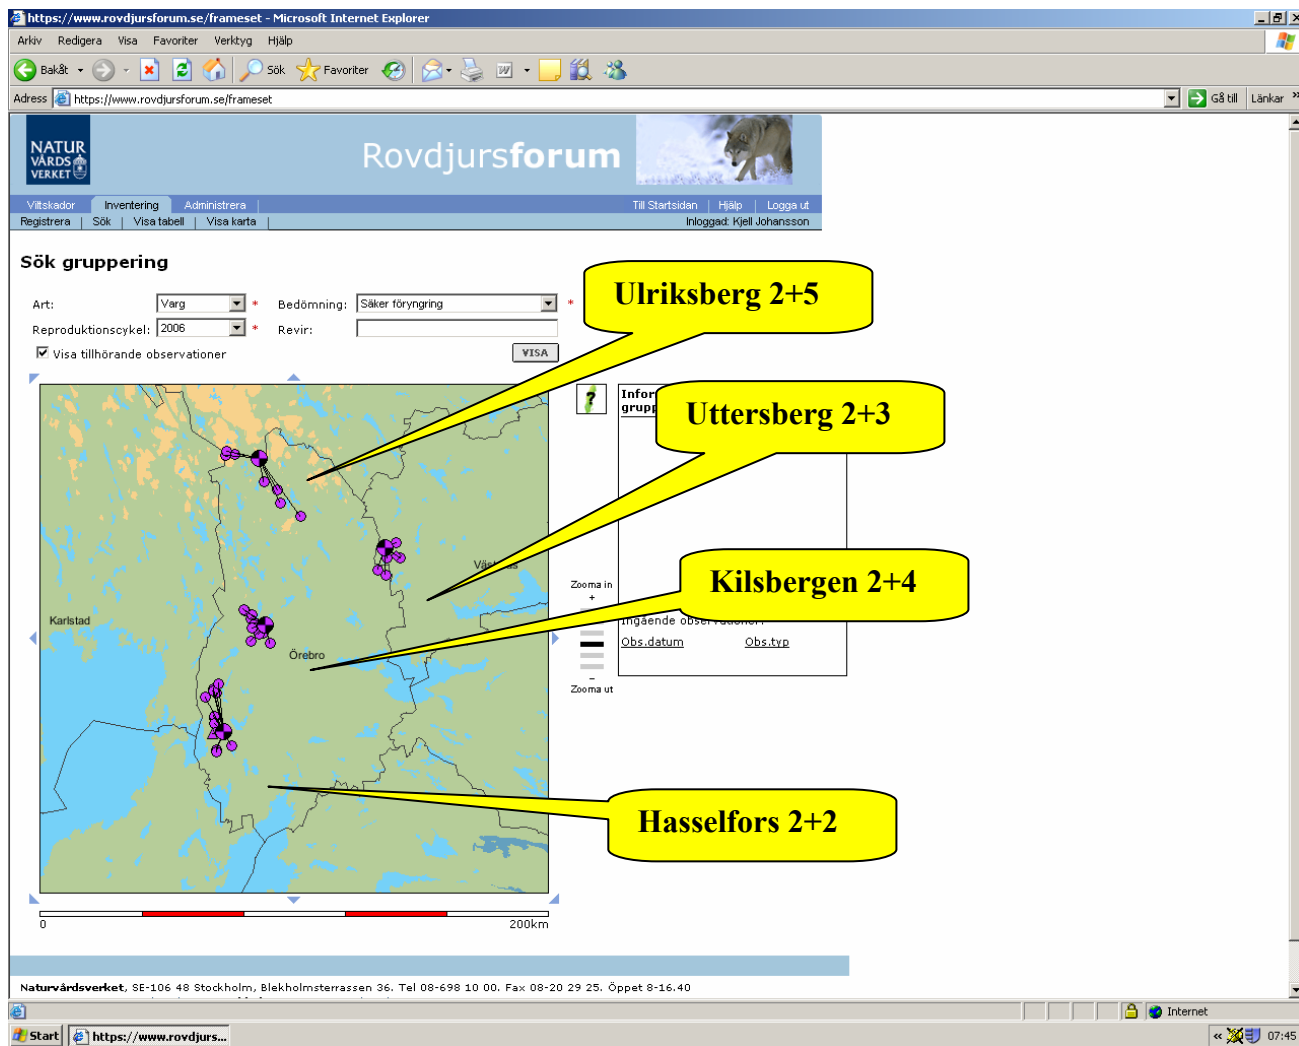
https://www.rovdjursforum.se/frameset - Microsoft Internet Explorer

Arkiv Redigera Visa Favoriter Verktyg Hjälp

Bakåt Sök Favoriter

Adress https://www.rovdjursforum.se/frameset Gå till Länkar

NATUR VÅRDS VERKET

Rovdjursforum

Viltskador Inventering Administrera Till Startsidan | Hjälp | Logga ut

Registrera | Sök | Visa tabell | Visa karta | Inloggad: Kjell Johansson

Sök gruppering

Art: Varg * Bedömning: Säker föryngring *

Reproduktionscykel: 2006 * Revir:

Visa tillhörande observationer VISA

Ulriksberg 2+5

Uttersberg 2+3

Kilsbergen 2+4

Hasselfors 2+2

Karlstad

Örebro

Väs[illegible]

Infor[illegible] grupp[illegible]

Zooma in +

Ingående obse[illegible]

Obs.datum Obs.typ

– Zooma ut

0 200km

Naturvårdsverket, SE-106 48 Stockholm, Blekholmsterrassen 36. Tel 08-698 10 00. Fax 08-20 29 25. Öppet 8-16.40

Internet

Start https://www.rovdjurs... 07:45